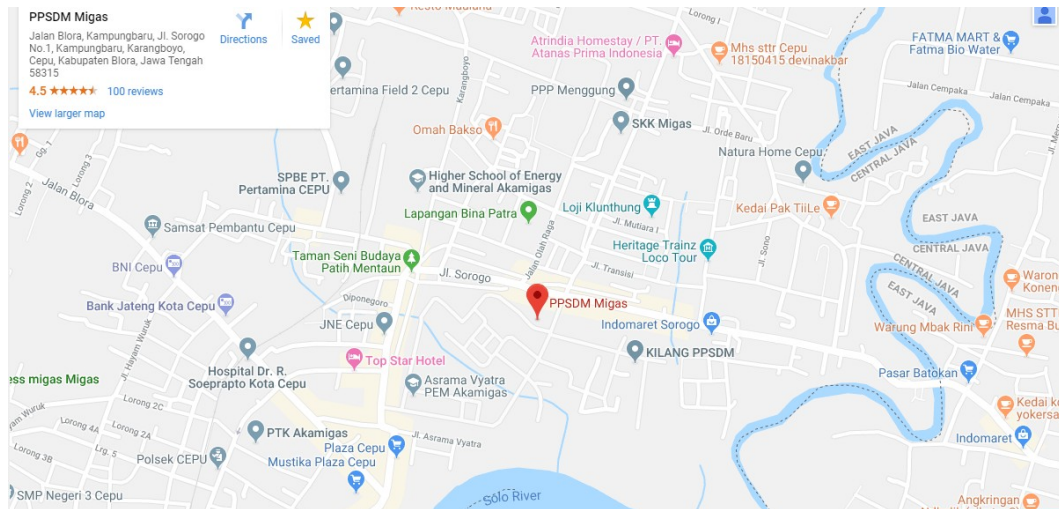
PPSDM Migas
Jalan Blora, Kampungbaru, Jl. Sorogo No.1, Kampungbaru, Karangboyo, Cepu, Kabupaten Blora, Jawa Tengah 58315
4.5 ★★★★★ 100 reviews
View larger map

Directions
Saved

Resto Mulana
Lorong I
Atrindia Homestay / PT. Atanas Prima Indonesia
Mhs sttr Cepu 18150415 devinakbar
FATMA MART & Fatma Bio Water
Jalan Cempaka
Pertamina Field 2 Cepu
Karangboyo
PPP Menggung
Jalan Cempaka
Omah Bakso
SKK Migas
Jl. Orde Baru
Natura Home Cepu
EAST JAVA
CENTRAL JAVA
SPBE PT. Pertamina CEPU
Higher School of Energy and Mineral Akamigas
Gg. 1
Jalan Blora
Lorong 2
Kedai Pak TiiLe
Lapangan Bina Patra
Loji Klunthung
Jl. Mutiara I
EAST JAVA
Samsat Pembantu Cepu
CENTRAL JAVA
Heritage Trainz Loco Tour
Jl. Sono
Taman Seni Budaya Patih Mentaun
BNI Cepu
Jl. Sorogo
Jalan Olah Raga
Jl. Transisi
CENTRAL JAVA
EAST JAVA
Waron
Bank Jateng Kota Cepu
PPSDM Migas
Diponegoro
MHS STT Resma Bu
JNE Cepu
Indomaret Sorogo
Warung Mbak Rini
KILANG PPSDM
Jl. Hayam Wuruk
Top Star Hotel
ess migas Migas
Hospital Dr. R. Soeprapto Kota Cepu
Asrama Vyatra PEM Akamigas
Pasar Batokan
Wuruk
Lorong 2C
Kedai k yokersa
Lorong 2A
PTK Akamigas
Lorong 3B
Jl. Asrama Vyatra
Plaza Cepu
Indomaret
Polsek CEPU
Mustika Plaza Cepu
SMP Negeri 3 Cepu
Solo River
Angkringan